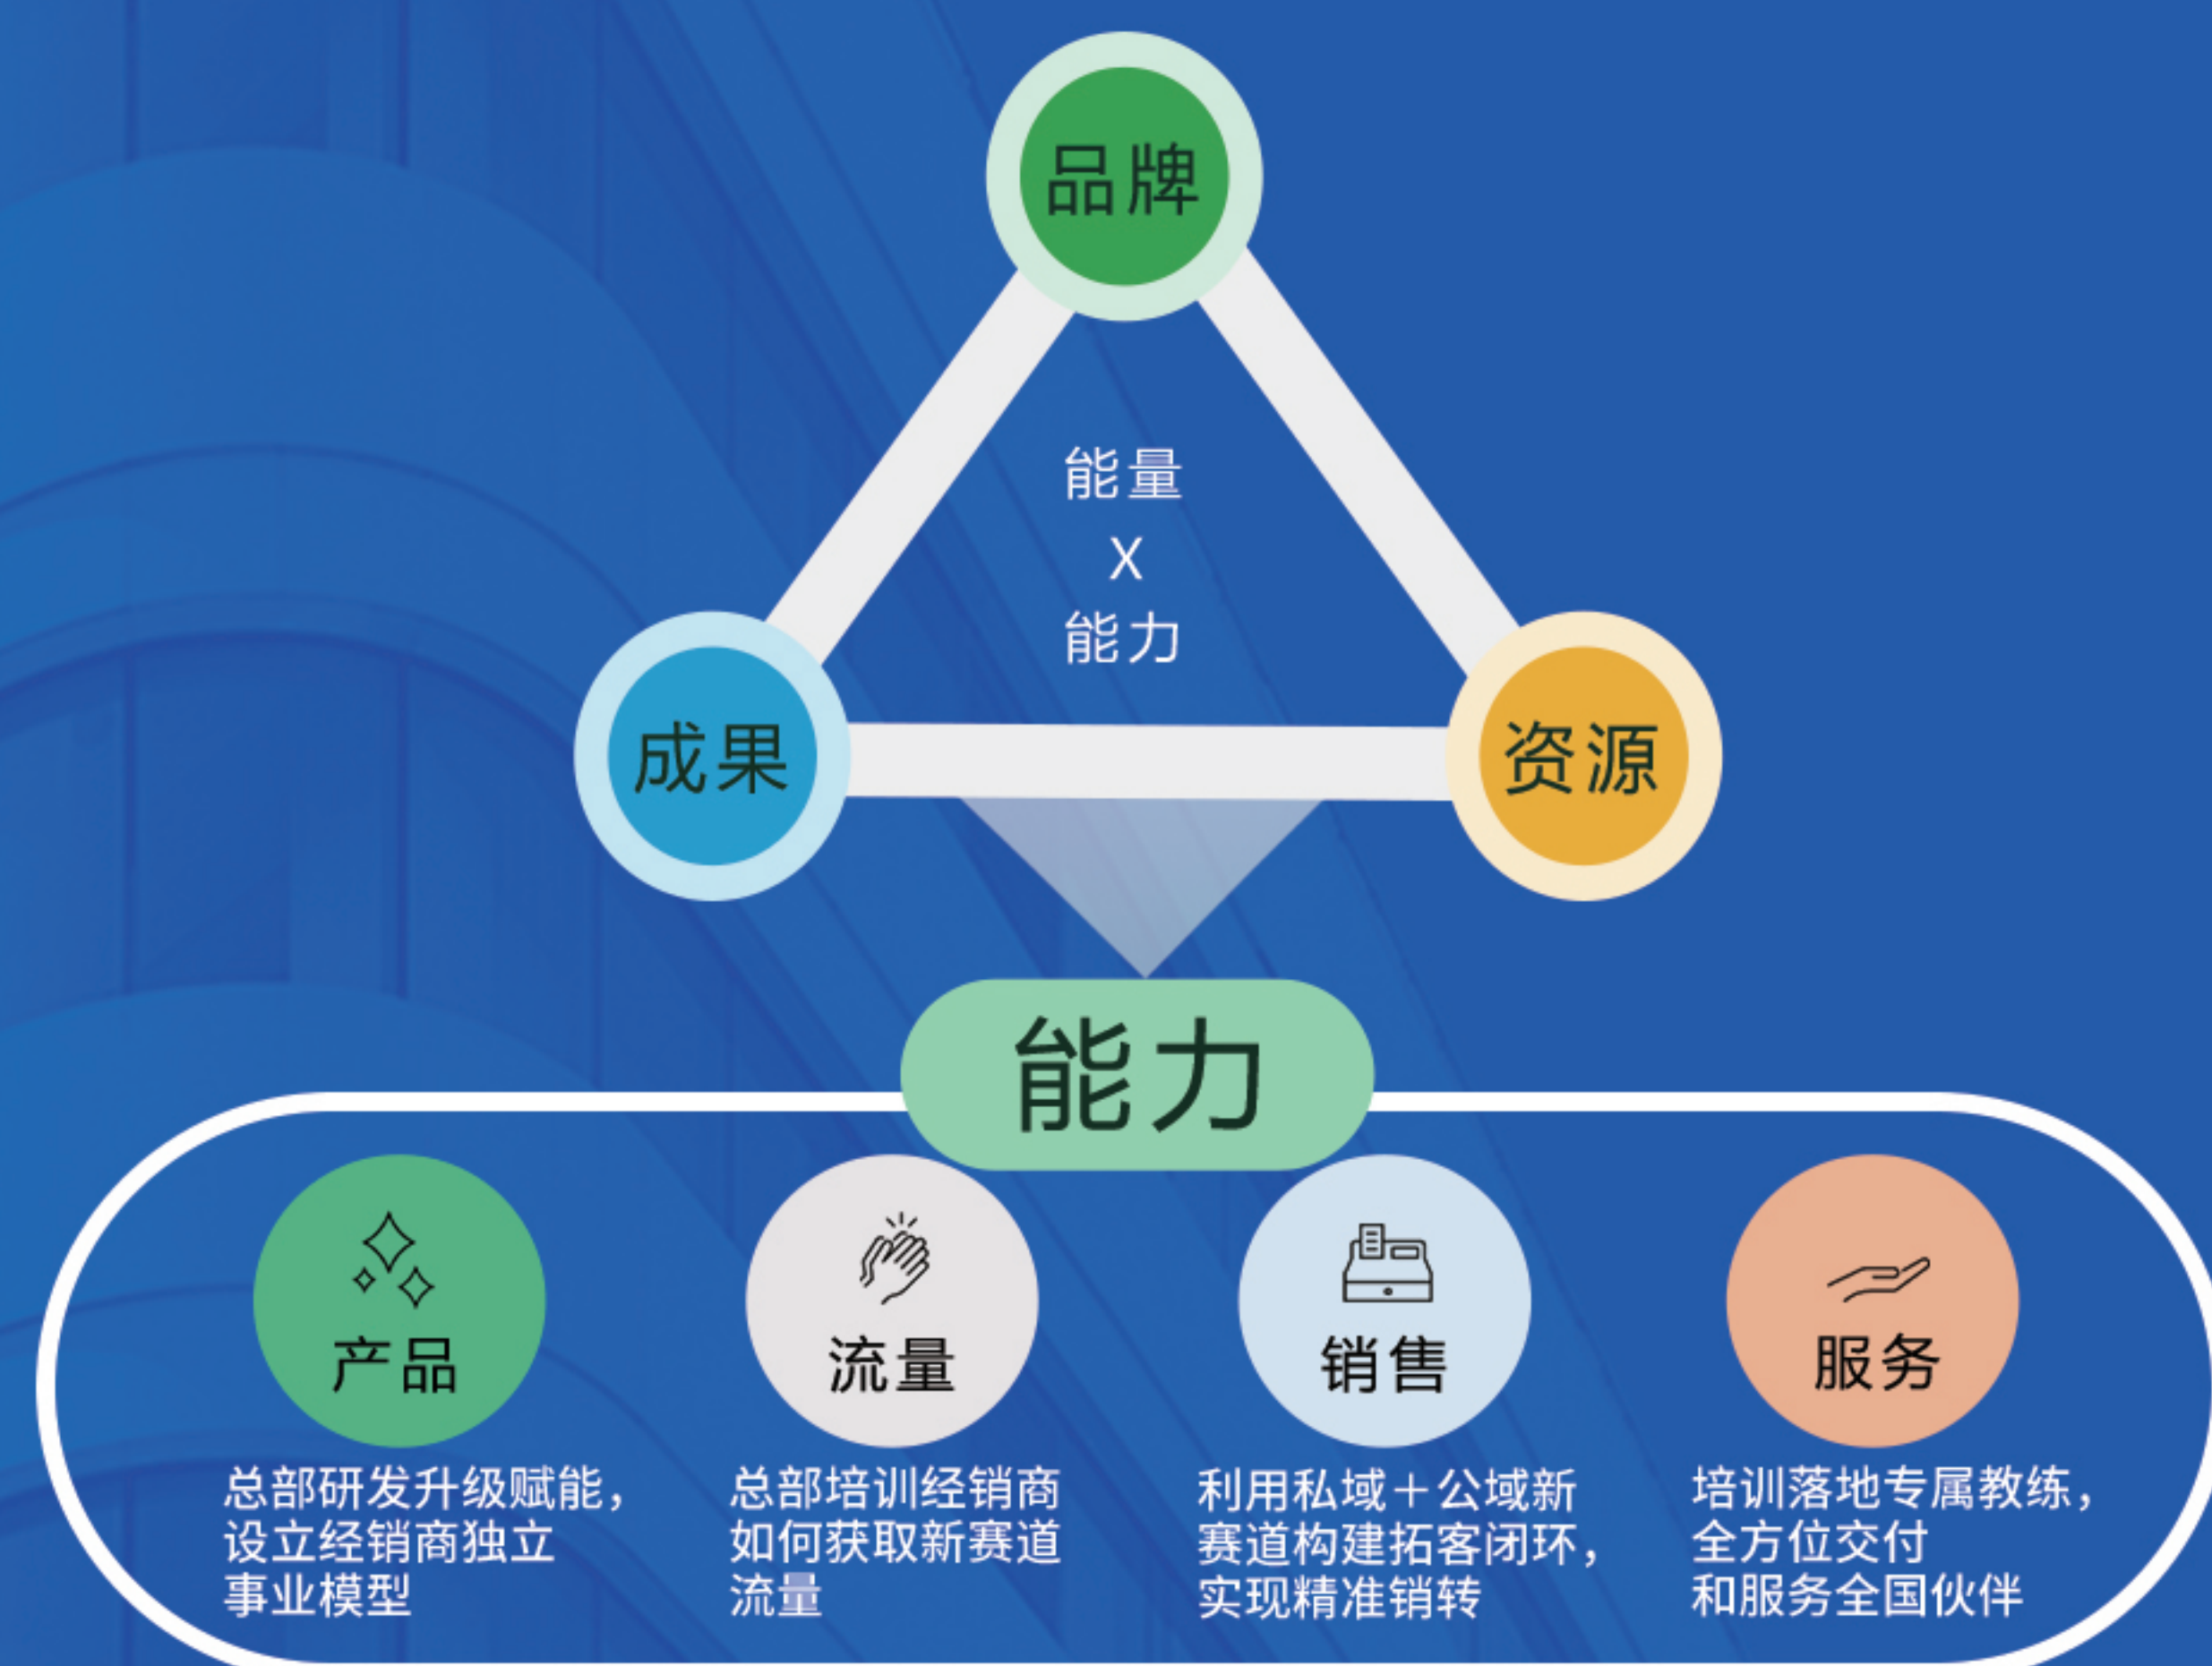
品牌

能量
X
能力

成果

资源

能力

产品

总部研发升级赋能，设立经销商独立事业模型

流量

总部培训经销商如何获取新赛道流量

销售

利用私域＋公域新赛道构建拓客闭环，实现精准销转

服务

培训落地专属教练，全方位交付和服务全国伙伴